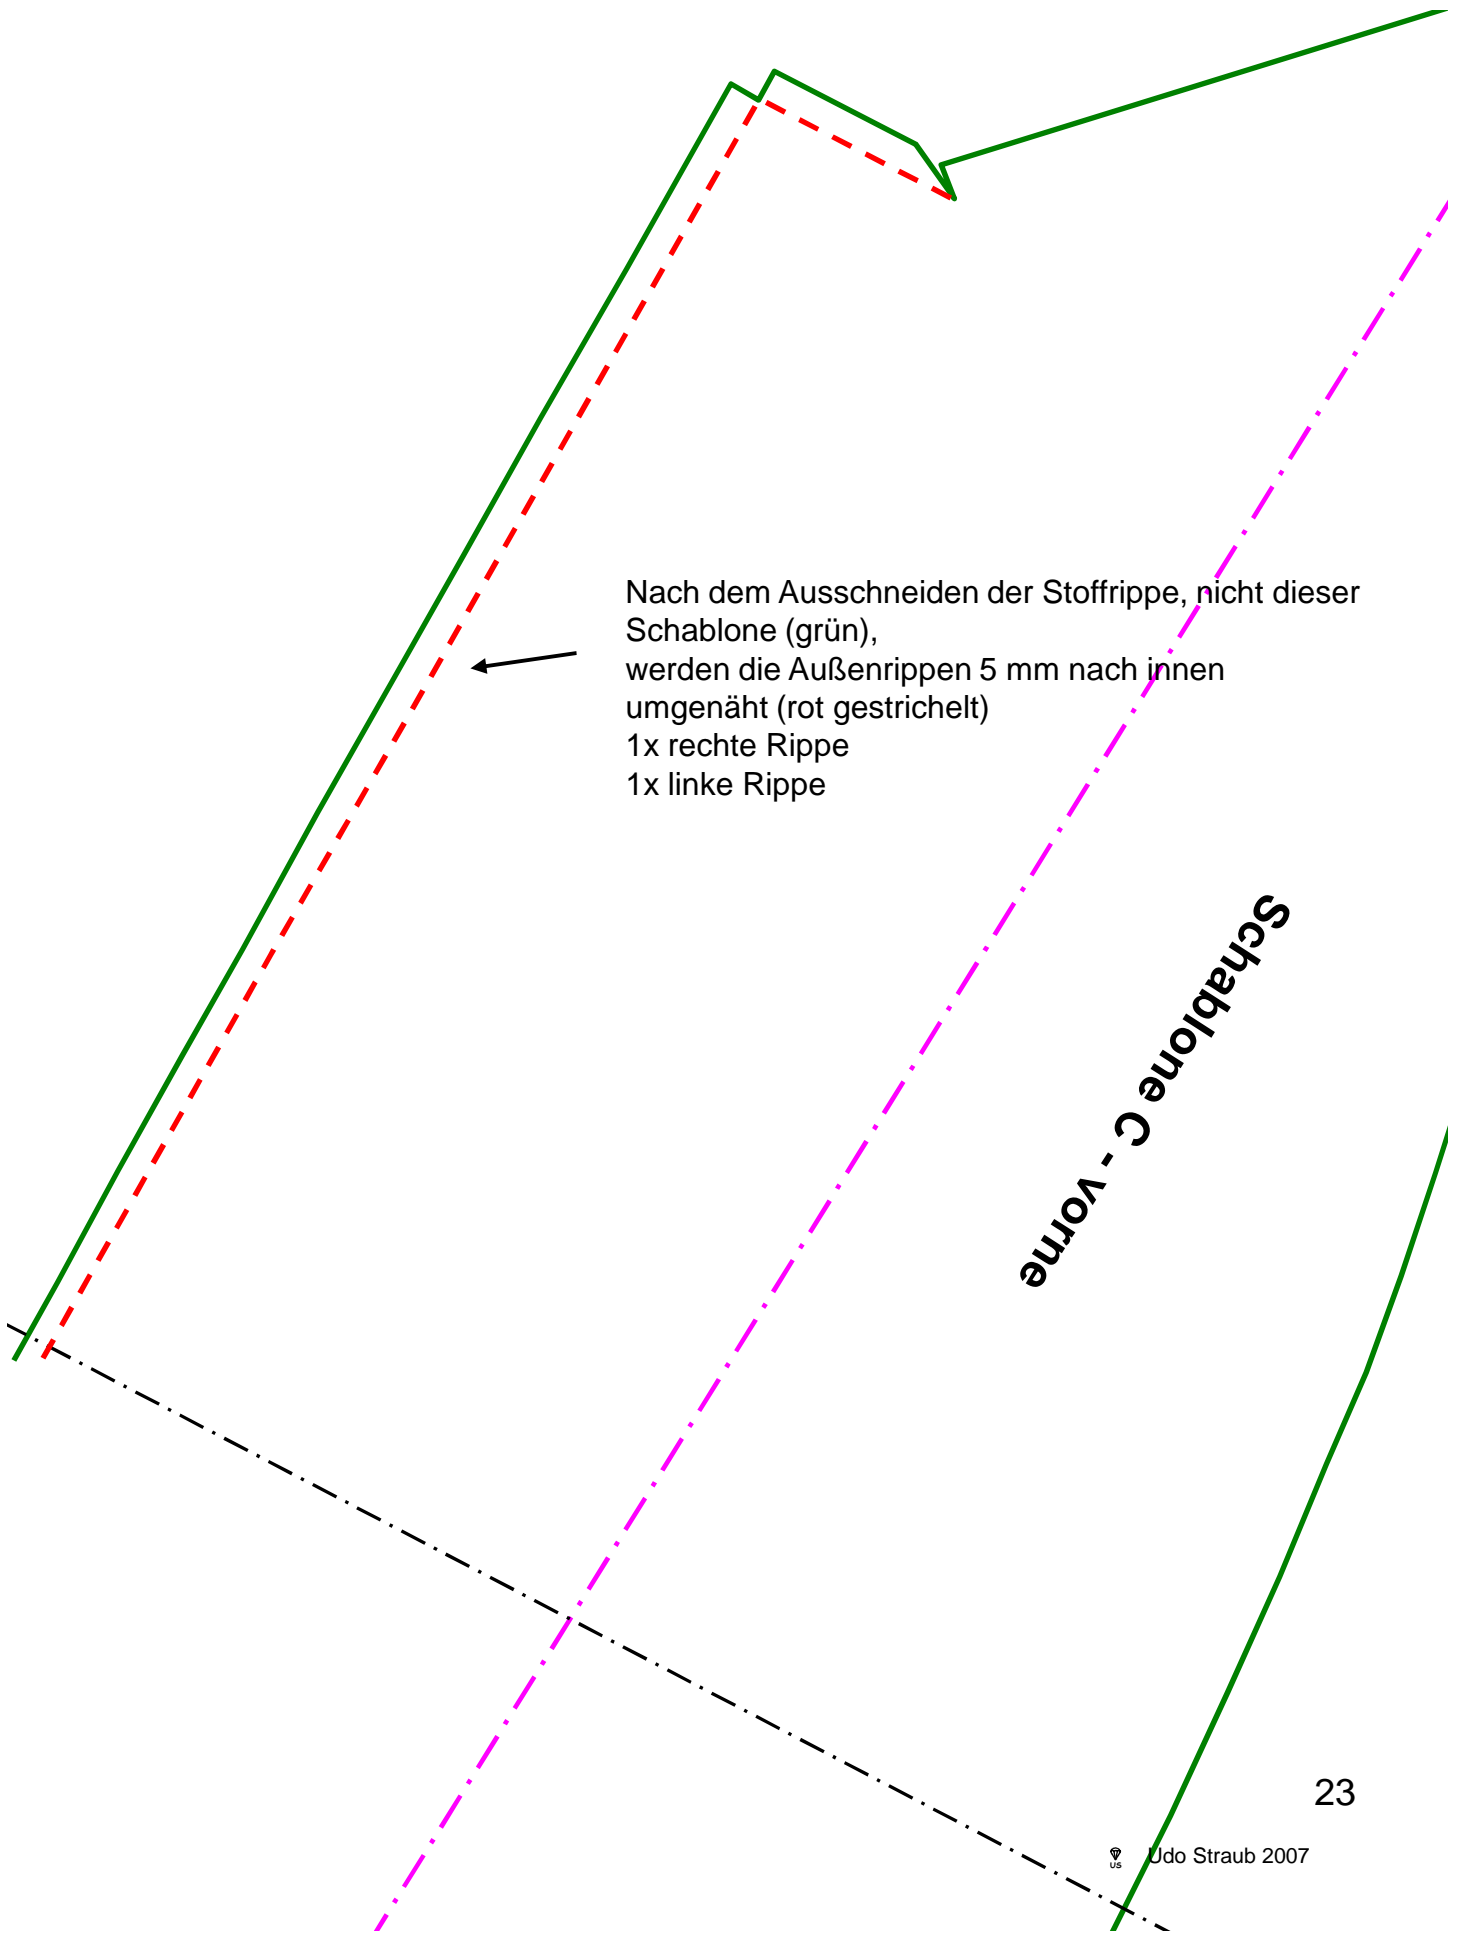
Nach dem Ausschneiden der Stoffrippe, nicht dieser Schablone (grün),
werden die Außenrippen 5 mm nach innen umgenäht (rot gestrichelt)
1x rechte Rippe
1x linke Rippe

Schablone C - vorne

23

US Udo Straub 2007